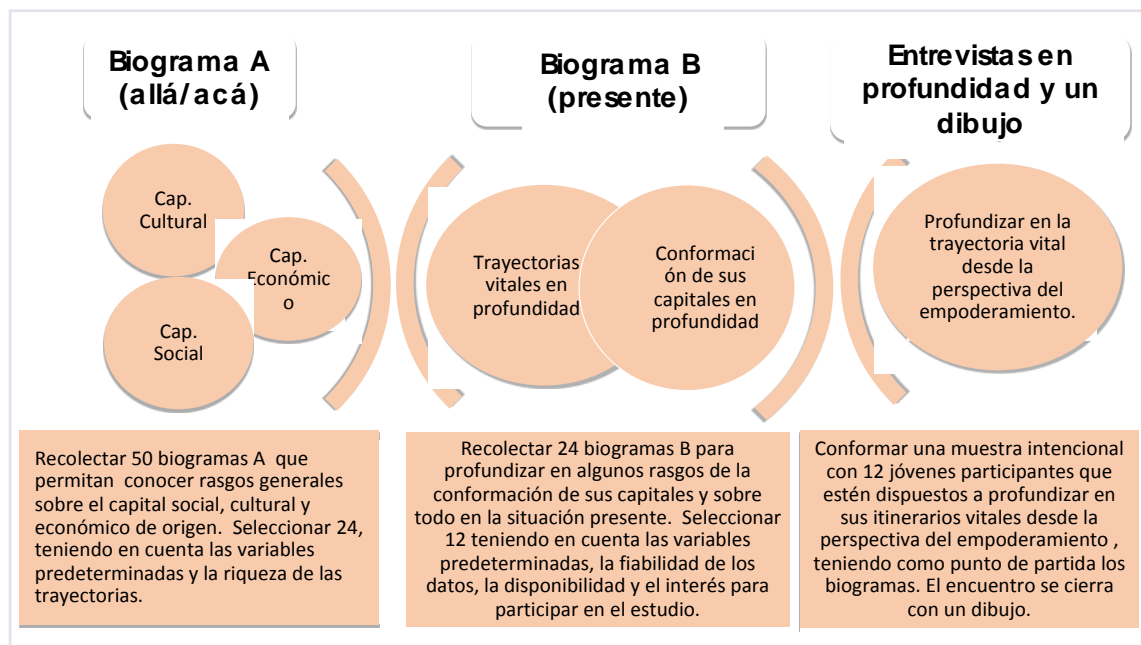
Biograma A (allá/acá)

Biograma B (presente)

Entrevistas en profundidad y un dibujo

Cap. Cultural

Cap. Económico

Cap. Social

Trayectorias vitales en profundidad

Conformación de sus capitales en profundidad

Profundizar en la trayectoria vital desde la perspectiva del empoderamiento.

Recolectar 50 biogramas A que permitan conocer rasgos generales sobre el capital social, cultural y económico de origen. Seleccionar 24, teniendo en cuenta las variables predeterminadas y la riqueza de las trayectorias.

Recolectar 24 biogramas B para profundizar en algunos rasgos de la conformación de sus capitales y sobre todo en la situación presente. Seleccionar 12 teniendo en cuenta las variables predeterminadas, la fiabilidad de los datos, la disponibilidad y el interés para participar en el estudio.

Conformar una muestra intencional con 12 jóvenes participantes que estén dispuestos a profundizar en sus itinerarios vitales desde la perspectiva del empoderamiento , teniendo como punto de partida los biogramas. El encuentro se cierra con un dibujo.